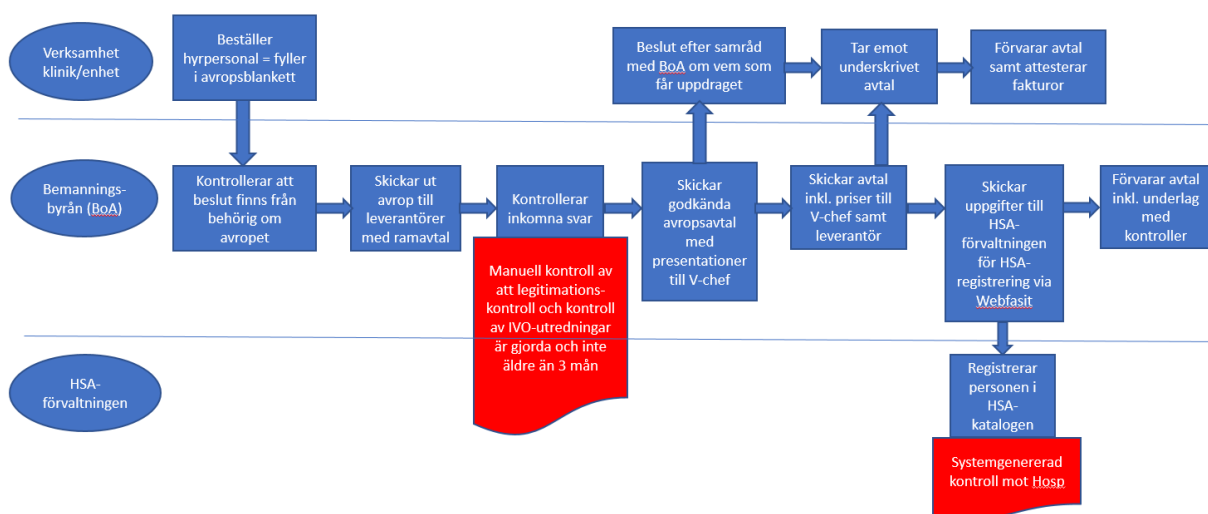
Verksamhet klinik/enhet

Beställer hyrpersonal = fyller i avropsblankett

Beslut efter samråd med BoA om vem som får uppdraget

Tar emot underskrivet avtal

Förvarar avtal samt attesterar fakturor

Bemannings-byrån (BoA)

Kontrollerar att beslut finns från behörig om avropet

Skickar ut avrop till leverantörer med ramavtal

Kontrollerar inkomna svar

Manuell kontroll av att legitimations-kontroll och kontroll av IVO-utredningar är gjorda och inte äldre än 3 mån

Skickar godkända avropsavtal med presentationer till V-chef

Skickar avtal inkl. priser till V-chef samt leverantör

Skickar uppgifter till HSA-förvaltningen för HSA-registrering via Webfasit

Förvarar avtal inkl. underlag med kontroller

HSA-förvaltningen

Registrerar personen i HSA-katalogen

Systemgenererad kontroll mot Hosp